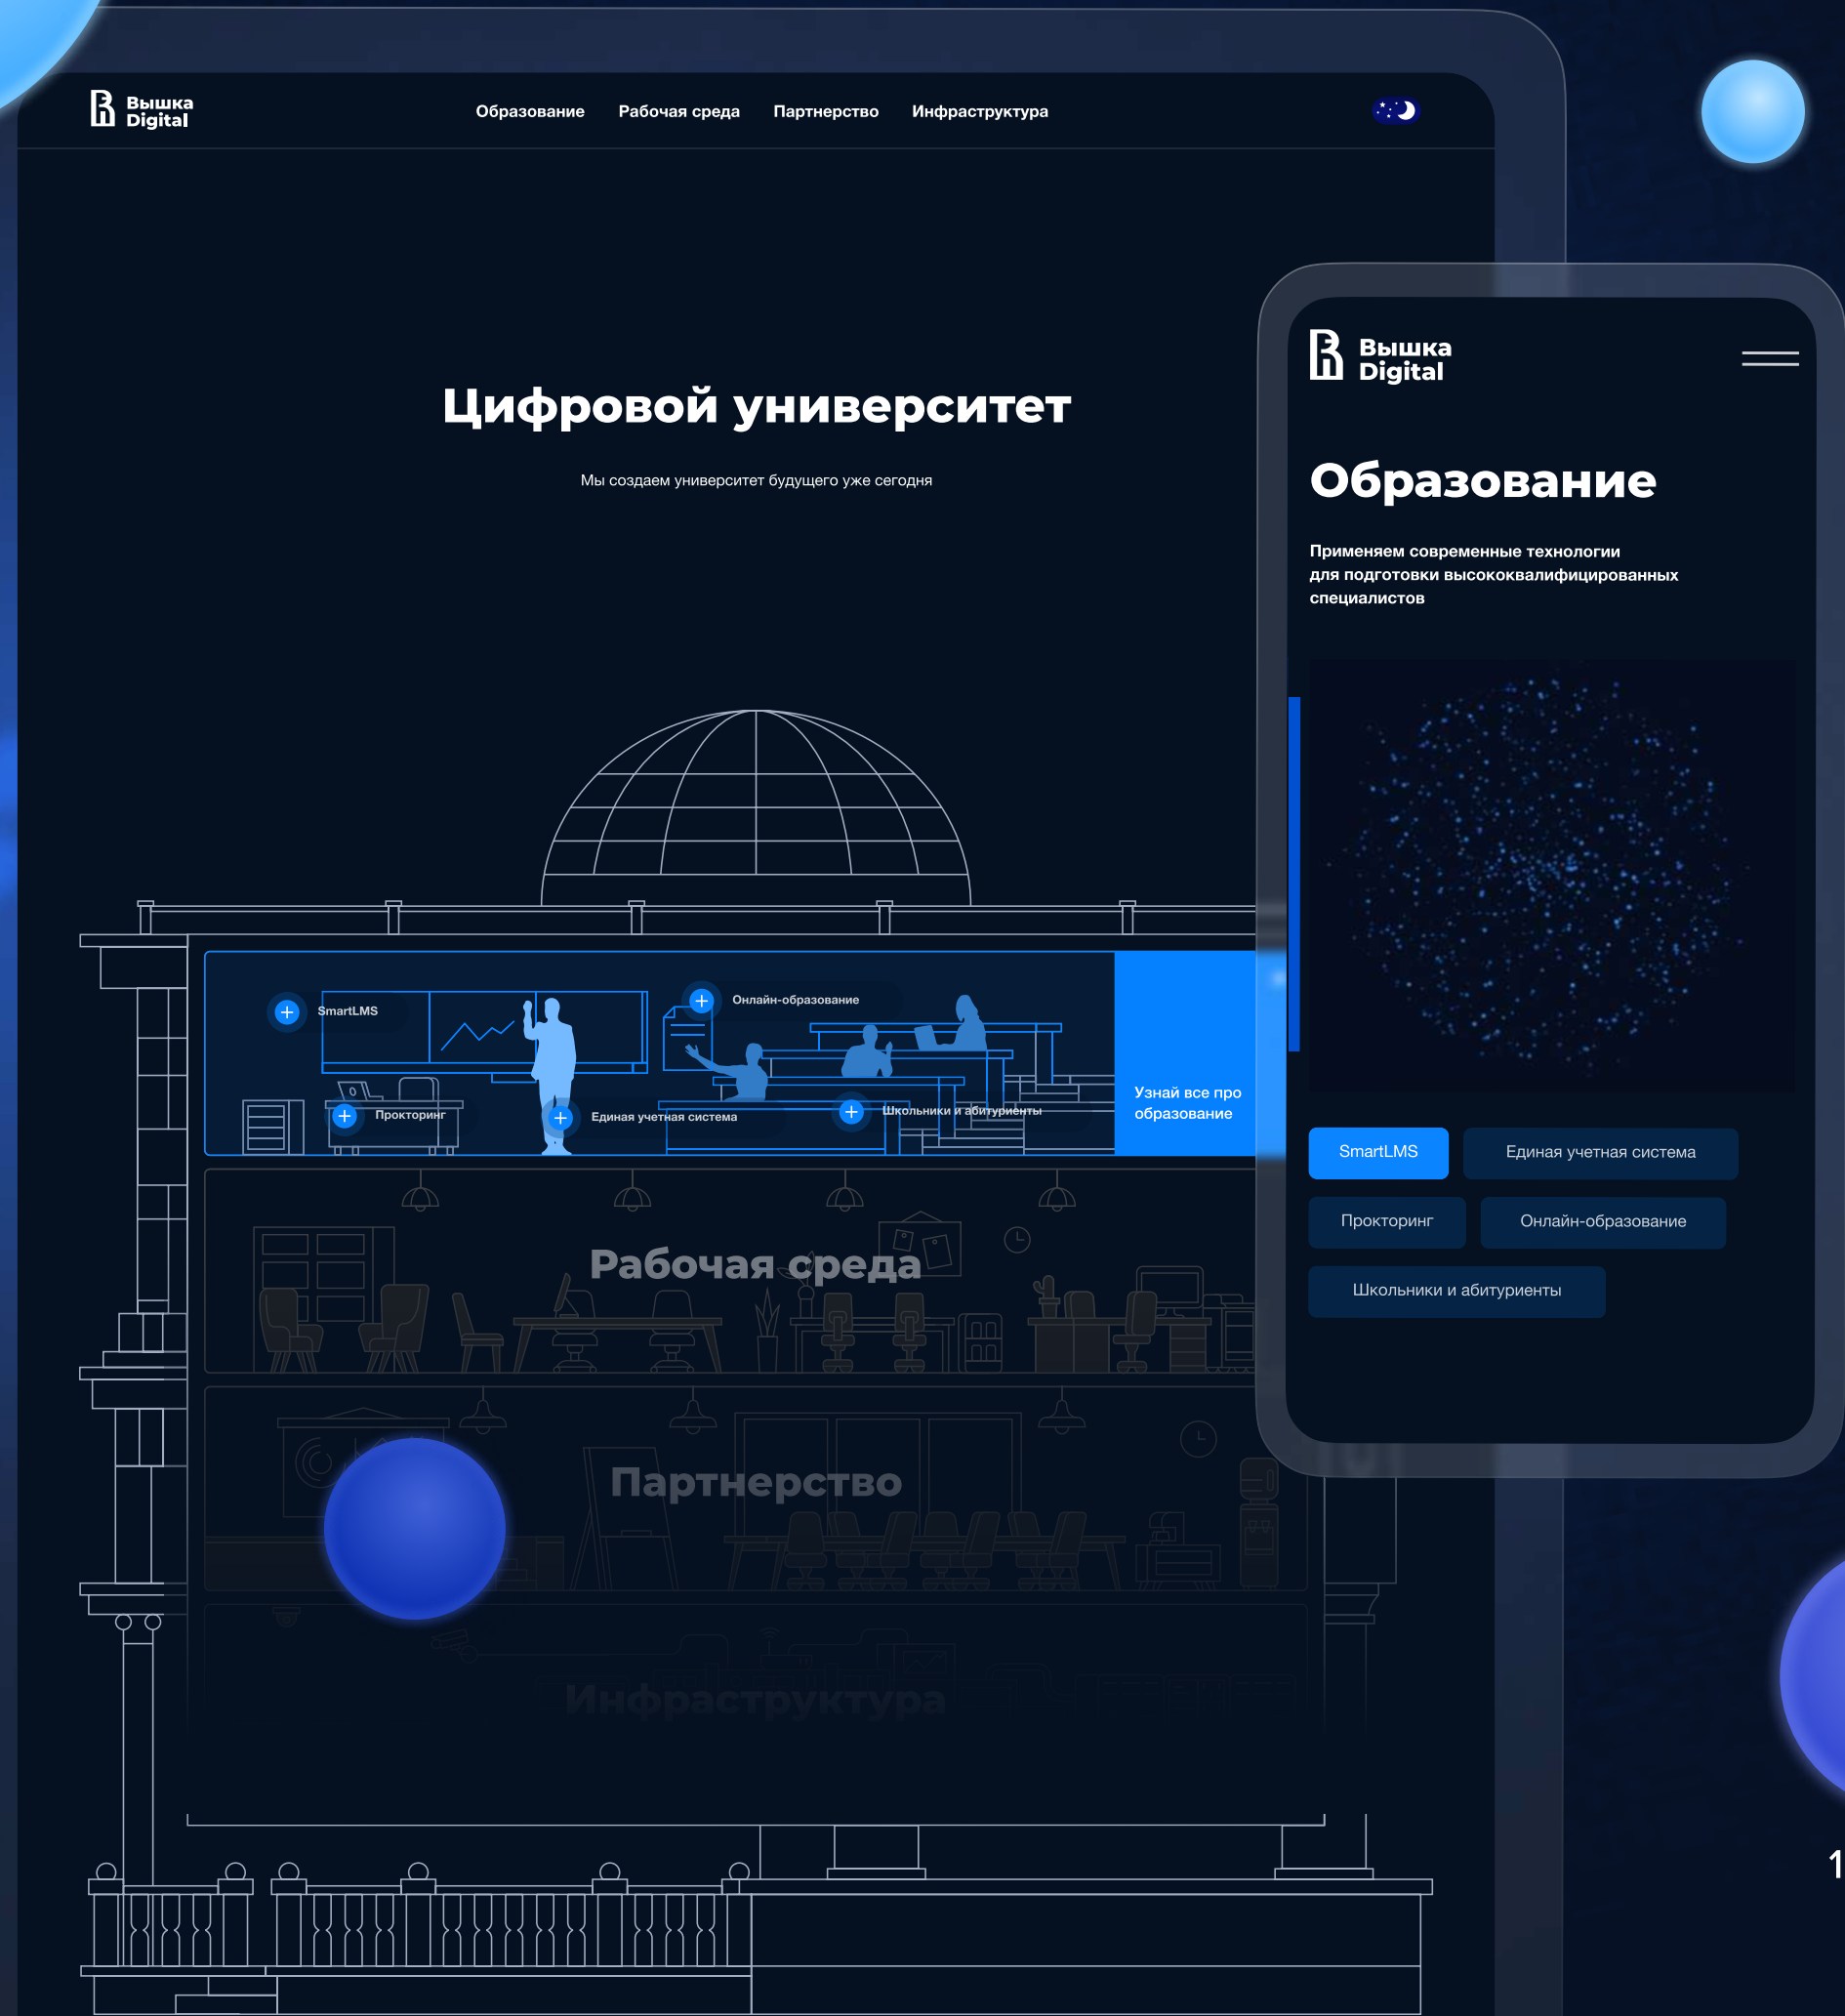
Вышка Digital

Образование Рабочая среда Партнерство Инфраструктура

Цифровой университет

Мы создаем университет будущего уже сегодня

SmartLMS

Онлайн-образование

Прокторинг

Единая учетная система

Школьники и абитуриенты

Узнай все про образование

Рабочая среда

Партнерство

Инфраструктура

Вышка Digital

Образование

Применяем современные технологии для подготовки высококвалифицированных специалистов

SmartLMS

Единая учетная система

Прокторинг

Онлайн-образование

Школьники и абитуриенты

1